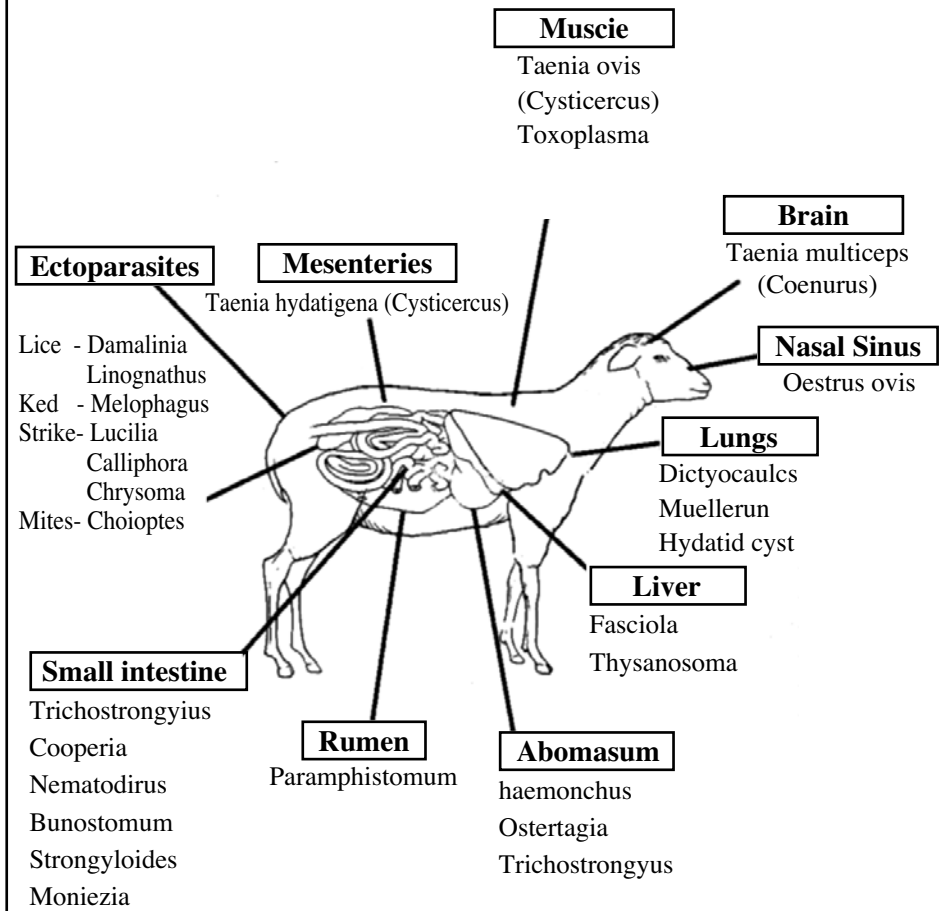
Muscie
Taenia ovis
(Cysticercus)
Toxoplasma

Brain
Taenia multiceps
(Coenurus)

Ectoparasites

Mesenteries
Taenia hydatigena (Cysticercus)

Lice - Damalinia
Linognathus
Ked - Melophagus
Strike- Lucilia
Calliphora
Chrysoma
Mites- Choioptes

Nasal Sinus
Oestrus ovis

Lungs
Dictyocaulcs
Muellerun
Hydatid cyst

Liver
Fasciola
Thysanosoma

Small intestine
Trichostrongyius
Cooperia
Nematodirus
Bunostomum
Strongyloides
Moniezia

Rumen
Paramphistomum

Abomasum
haemonchus
Ostertagia
Trichostrongyus